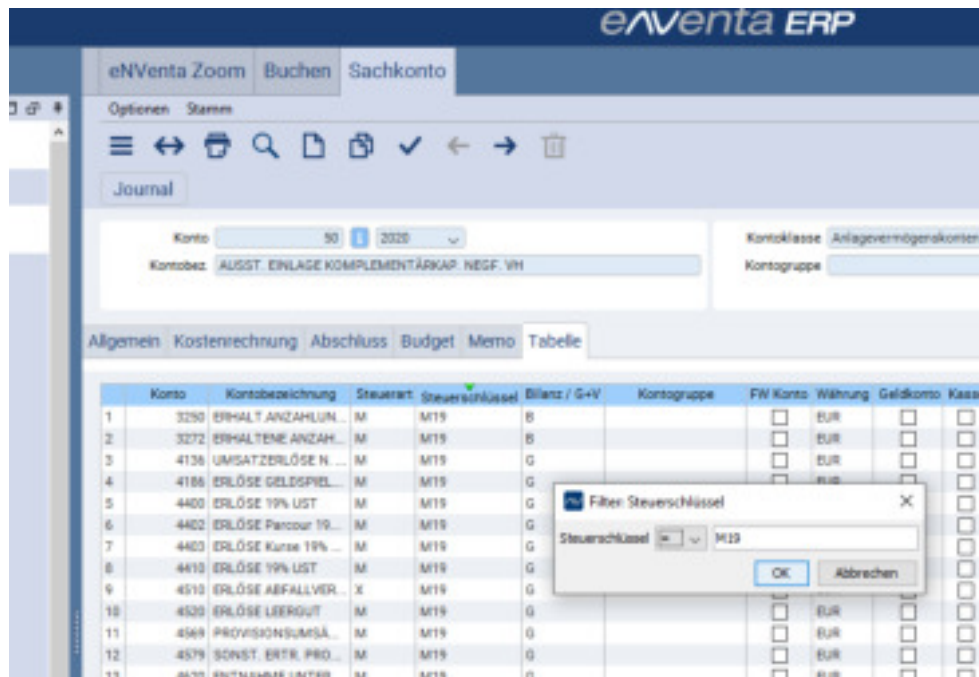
eNVenta ERP

eNVenta Zoom Buchen Sachkonto

Optionen Stamm

Journal

Konto 50 1 2020

Kontobez AUSST. EINLAGE KOMPLEMENTÄRKAP. NEGF. VH

Kontoklasse Anlagevermögenskonten

Kontogruppe

Allgemein Kostenrechnung Abschluss Budget Memo Tabelle

| | Konto | Kontobezeichnung | Steuerart | Steuerschlüssel | Bilanz / G+V | Kontogruppe | FW Konto | Währung | Geldkonto | Kass |
|---|---|---|---|---|---|---|---|---|---|---|
| 1 | 3250 | ERHALT.ANZAHLUN... | M | M19 | B | | ☐ | EUR | ☐ | ☐ |
| 2 | 3272 | ERHALTENE ANZAH... | M | M19 | B | | ☐ | EUR | ☐ | ☐ |
| 3 | 4136 | UMSATZERLÖSE N.... | M | M19 | G | | ☐ | EUR | ☐ | ☐ |
| 4 | 4186 | ERLÖSE GELDSPIEL... | M | M19 | G | | ☐ | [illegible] | ☐ | ☐ |
| 5 | 4400 | ERLÖSE 19% UST | M | M19 | G | | | | | ☐ |
| 6 | 4402 | ERLÖSE Parcour 19... | M | M19 | G | | | | | ☐ |
| 7 | 4403 | ERLÖSE Kurse 19% ... | M | M19 | G | | | | | ☐ |
| 8 | 4410 | ERLÖSE 19% UST | M | M19 | G | | | | | ☐ |
| 9 | 4510 | ERLÖSE ABFALLVER... | X | M19 | G | | | | | ☐ |
| 10 | 4520 | ERLÖSE LEERGUT | M | M19 | G | | | EUR | | ☐ |
| 11 | 4569 | PROVISIONSUMSÄ... | M | M19 | G | | ☐ | EUR | ☐ | ☐ |
| 12 | 4579 | SONST. ERTR. PRO... | M | M19 | G | | ☐ | EUR | ☐ | ☐ |
| 13 | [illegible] | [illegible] | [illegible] | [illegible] | | | ☐ | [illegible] | ☐ | ☐ |

Filter Steuerschlüssel

Steuerschlüssel = M19

OK Abbrechen